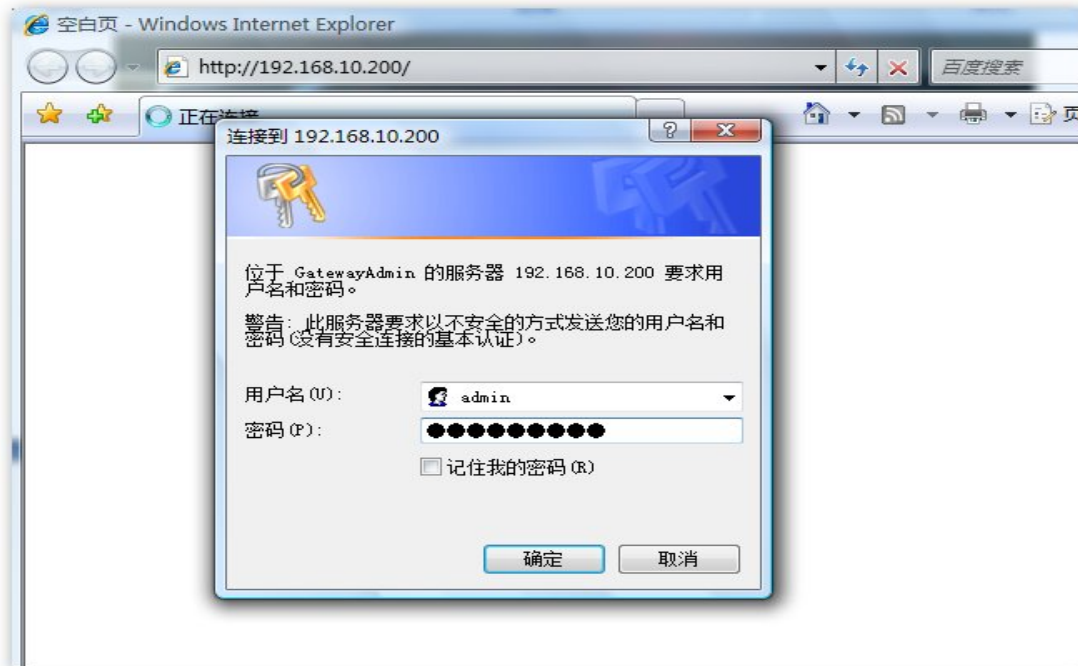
空白页 - Windows Internet Explorer

http://192.168.10.200/

百度搜索

正在连接

页

连接到 192.168.10.200

位于 GatewayAdmin 的服务器 192.168.10.200 要求用户名和密码。

警告: 此服务器要求以不安全的方式发送您的用户名和密码(没有安全连接的基本认证)。

用户名(U): admin

密码(P): ●●●●●●●●●●

记住我的密码(R)

确定

取消